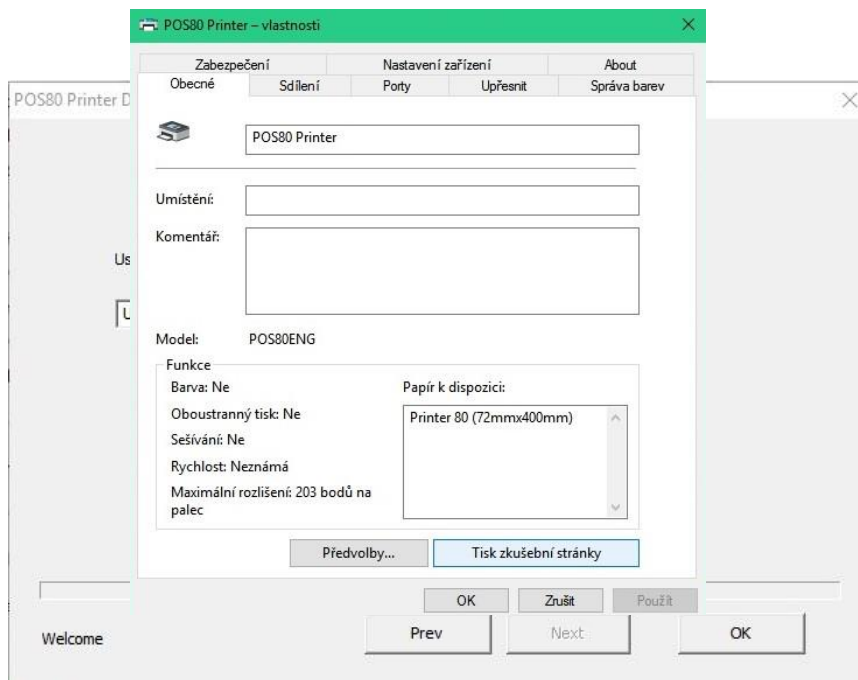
POS80 Printer – vlastnosti

Zabezpečení
Nastavení zařízení
About
Obecné
Sdílení
Porty
Upřesnit
Správa barev

POS80 Printer

Umístění:

Komentář:

Model: POS80ENG

Funkce

Barva: Ne

Oboustranný tisk: Ne

Sešívání: Ne

Rychlost: Neznámá

Maximální rozlišení: 203 bodů na palec

Papír k dispozici:

Printer 80 (72mmx400mm)

Předvolby...

Tisk zkušební stránky

OK
Zrušit
Použít

POS80 Printer D

Us

U

Welcome

Prev

Next

OK